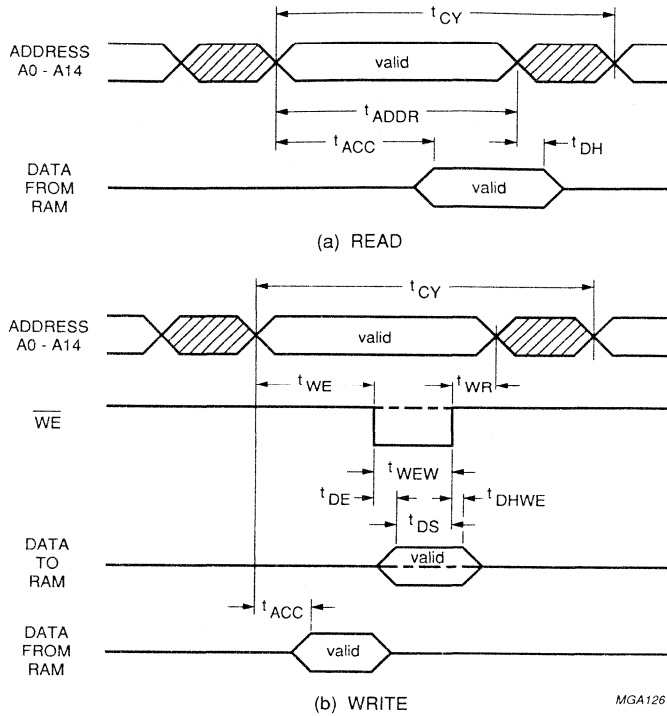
ADDRESS A0 - A14

$t_{CY}$

valid

$t_{ADDR}$

$t_{ACC}$

$t_{DH}$

DATA FROM RAM

valid

(a) READ

$t_{CY}$

ADDRESS A0 - A14

valid

$t_{WE}$

$t_{WR}$

$\overline{WE}$

$t_{WEW}$

$t_{DE}$

$t_{DHWE}$

$t_{DS}$

DATA TO RAM

valid

$t_{ACC}$

DATA FROM RAM

valid

(b) WRITE

MGA126